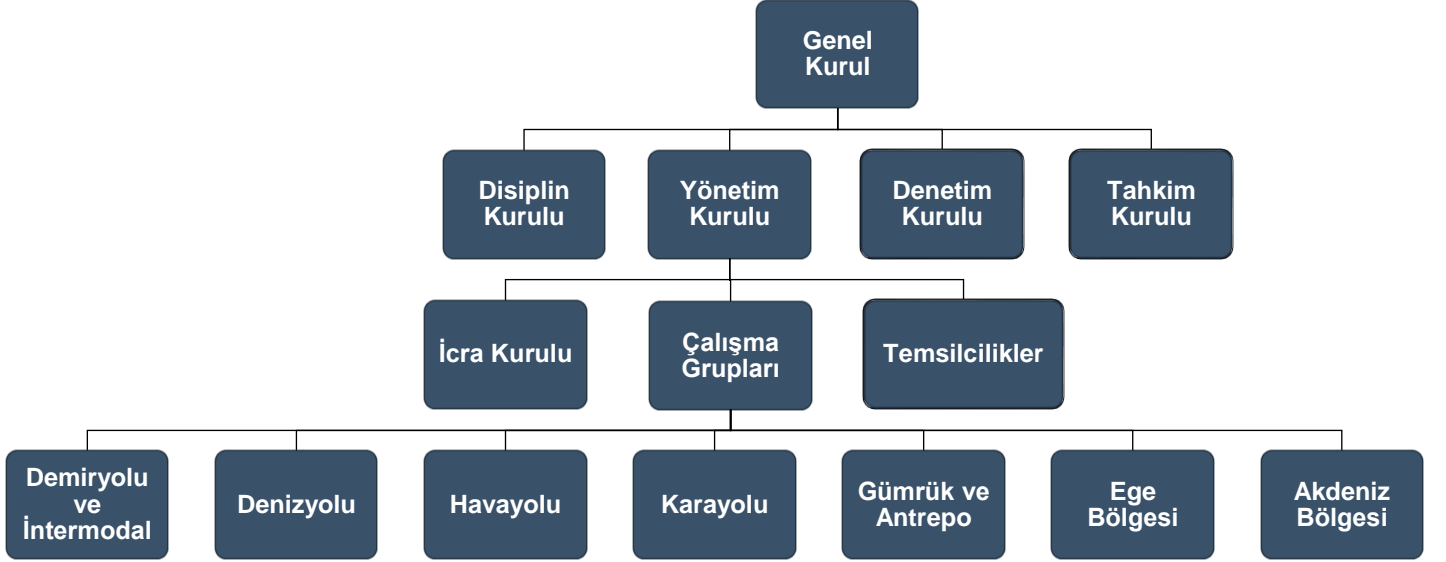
Genel Kurul

Disiplin Kurulu

Yönetim Kurulu

Denetim Kurulu

Tahkim Kurulu

İcra Kurulu

Çalışma Grupları

Temsilcilikler

Demiryolu ve İntermodal

Denizyolu

Havayolu

Karayolu

Gümrük ve Antrepo

Ege Bölgesi

Akdeniz Bölgesi